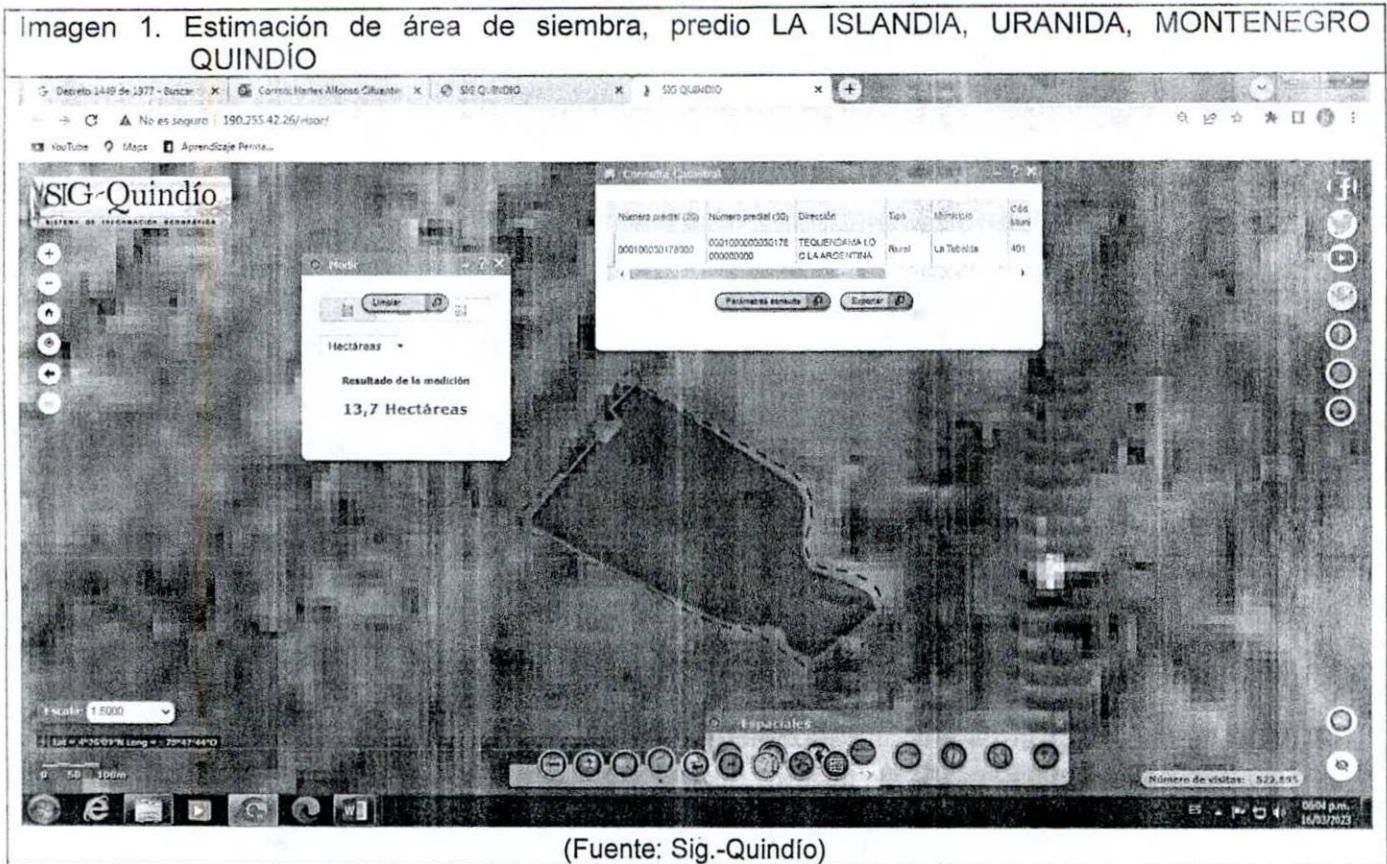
Imagen 1. Estimación de área de siembra, predio LA ISLANDIA, URANIDA, MONTENEGRO QUINDÍO

Decreto 1449 de 1977 - Buscar × Correo: Harlex Alfonso Cifuentes × SIG QUINDIO × SIG QUINDIO ×

No es seguro | 190.255.42.26/visor/

YouTube Maps Aprendizaje Perma...

SIG-Quindío
SISTEMA DE INFORMACIÓN GEOGRÁFICA

Medir

Limpiar

Hectáreas

Resultado de la medición

13,7 Hectáreas

Consulta Catastral

| Numero predial (20) | Numero predial (30) | Dirección | Tipo | Municipio | Cód. Muni |
|---|---|---|---|---|---|
| 00010000030178000 | 000100000030178000000000 | TEQUENDAMA LO C LA ARGENTINA | Rural | La Tebaida | 401 |

Parámetros consulta Exportar

Escala: 1:5000

Lat = 4°26'09"N Long = 75°47'44"O

0 50 100m

Espaciales

Número de visitas: 522.895

ES 06:04 p.m. 16/03/2023

(Fuente: Sig.-Quindío)